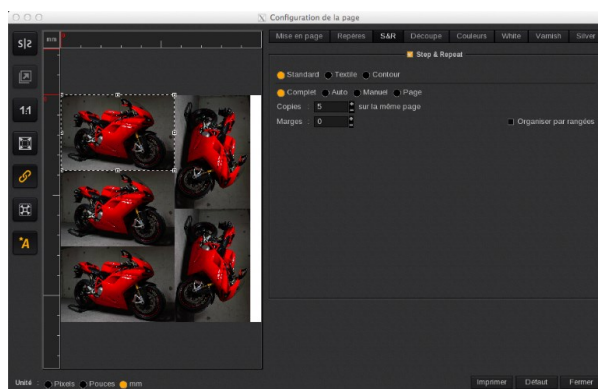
Configuration de la page

S|S

1:1

mm

Mise en page | Repères | S&R | Découpe | Couleurs | White | Varnish | Silver

Step & Repeat

Standard Textile Contour

Complet Auto Manuel Page

Copies : 5 sur la même page

Marges : 0

Organiser par rangées

Unité Pixels Pouces mm

Imprimer | Défaut | Fermer